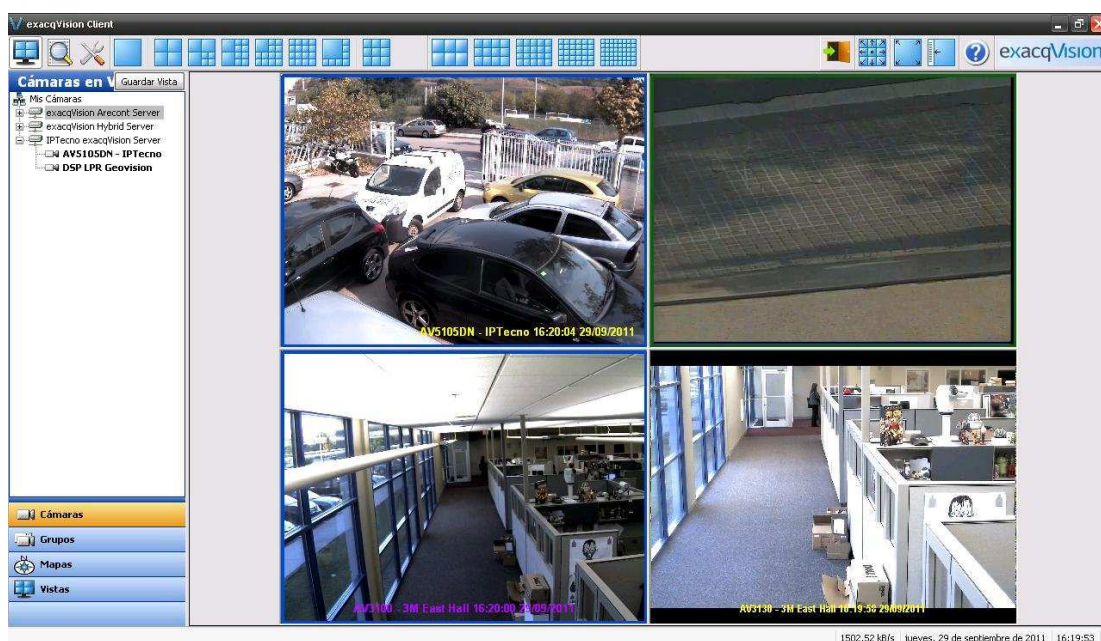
exacqVision Client

exacqVision

Cámaras en V Guardar Vista

Mis Cámaras
exacqVision Arecont Server
exacqVision Hybrid Server
IPTecno exacqVision Server
AV5105DN - IPTecno
DSP LPR Geovision

AV5105DN - IPTecno 16:20:04 29/09/2011

AV3100 - 3M East Hall 16:20:00 29/09/2011

AV3130 - 3M East Hall 16:19:58 29/09/2011

Cámaras
Grupos
Mapas
Vistas

1502.52 kB/s | jueves, 29 de septiembre de 2011 | 16:19:53